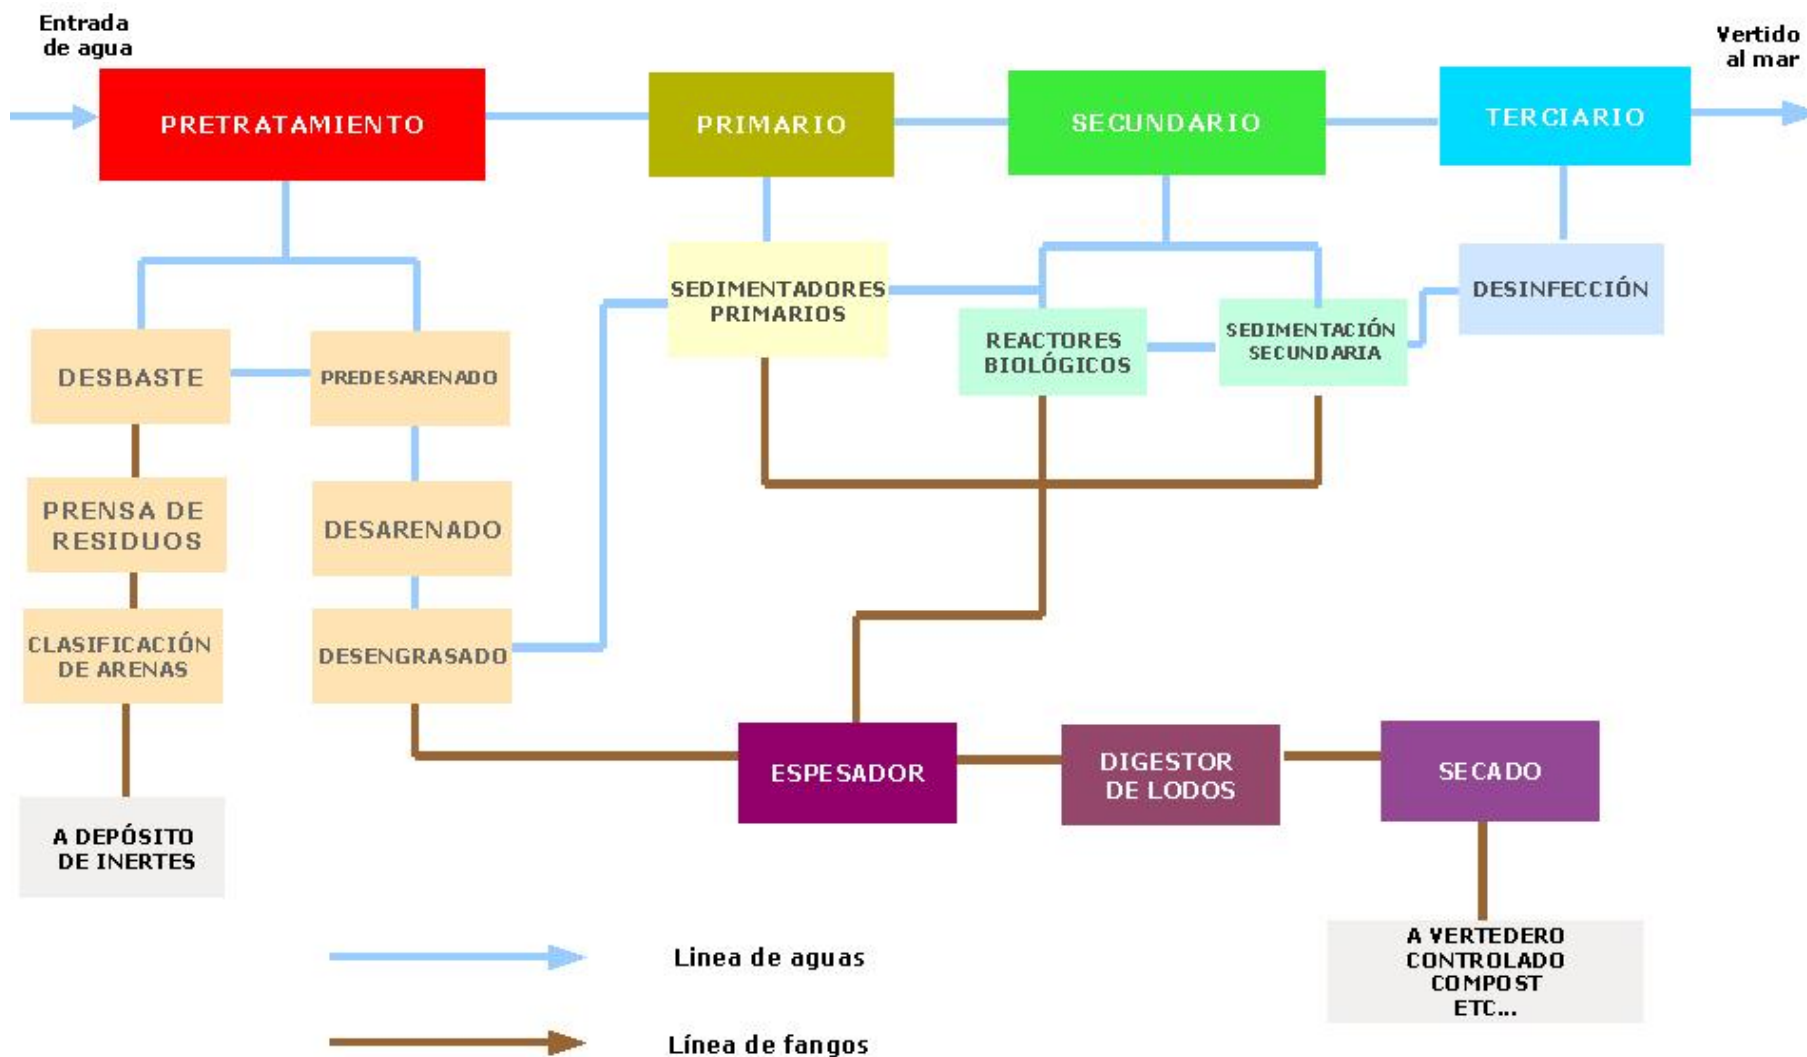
Entrada de agua

Vertido al mar

PRETRATAMIENTO

PRIMARIO

SECUNDARIO

TERCIARIO

SEDIMENTADORES PRIMARIOS

REACTORES BIOLÓGICOS

SEDIMENTACIÓN SECUNDARIA

DESINFECCIÓN

DESBASTE

PREDESARENADO

PRENSA DE RESIDUOS

DESARENADO

CLASIFICACIÓN DE ARENAS

DESENGRASADO

A DEPÓSITO DE INERTES

ESPESADOR

DIGESTOR DE LODOS

SECADO

A VERTEDERO CONTROLADO COMPOST ETC...

Linea de aguas

Línea de fangos